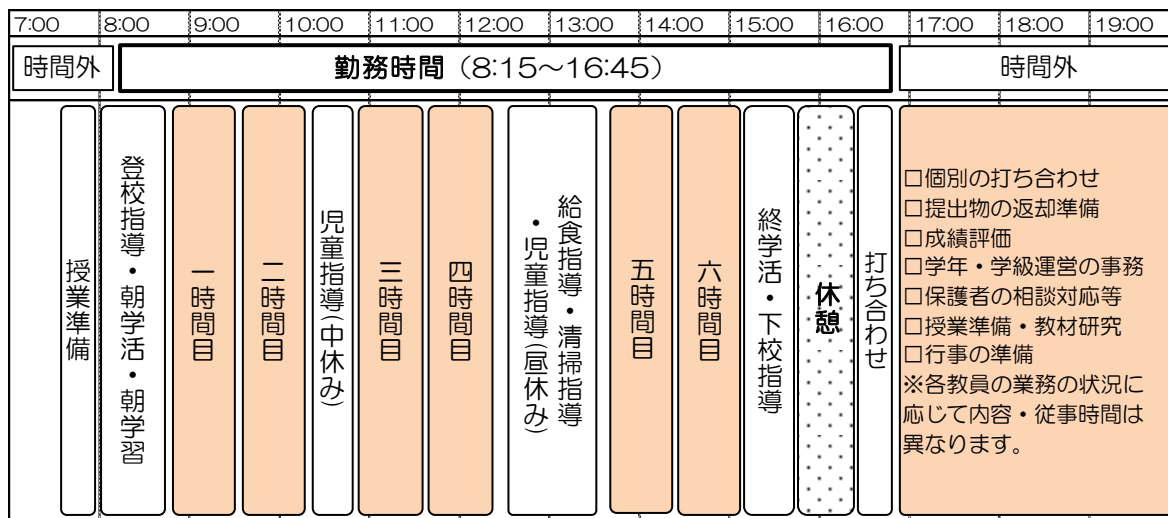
| 7:00 | 8:00 | 9:00 | 10:00 | 11:00 | 12:00 | 13:00 | 14:00 | 15:00 | 16:00 | 17:00 | 18:00 | 19:00 |
|---|---|---|---|---|---|---|---|---|---|---|---|---|

時間外

勤務時間（8:15～16:45）

時間外

授業準備

登校指導・朝学活・朝学習

一時間目

二時間目

児童指導(中休み)

三時間目

四時間目

給食指導・清掃指導・児童指導(昼休み)

五時間目

六時間目

終学活・下校指導

休憩

打ち合わせ

□個別の打ち合わせ
□提出物の返却準備
□成績評価
□学年・学級運営の事務
□保護者の相談対応等
□授業準備・教材研究
□行事の準備
※各教員の業務の状況に応じて内容・従事時間は異なります。